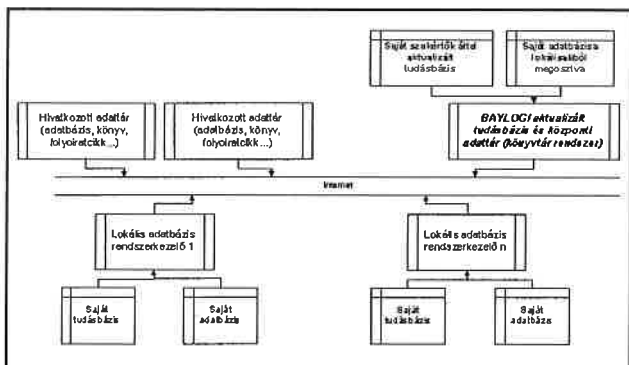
Saját szakértők által aktualizált tudásbázis

Saját adatbázisa lokálisaiból megosztva

Hivatkozott adattár (adatbázis, könyv, folyóiratcikk ...)

Hivatkozott adattár (adatbázis, könyv, folyóiratcikk ...)

BAYLOGI aktualizált tudásbázis és központi adattár (könyvtár rendszer)

Internet

Lokális adatbázis rendszerkezelő 1

Lokális adatbázis rendszerkezelő n

Saját tudásbázis

Saját adatbázis

Saját tudásbázis

Saját adatbázis